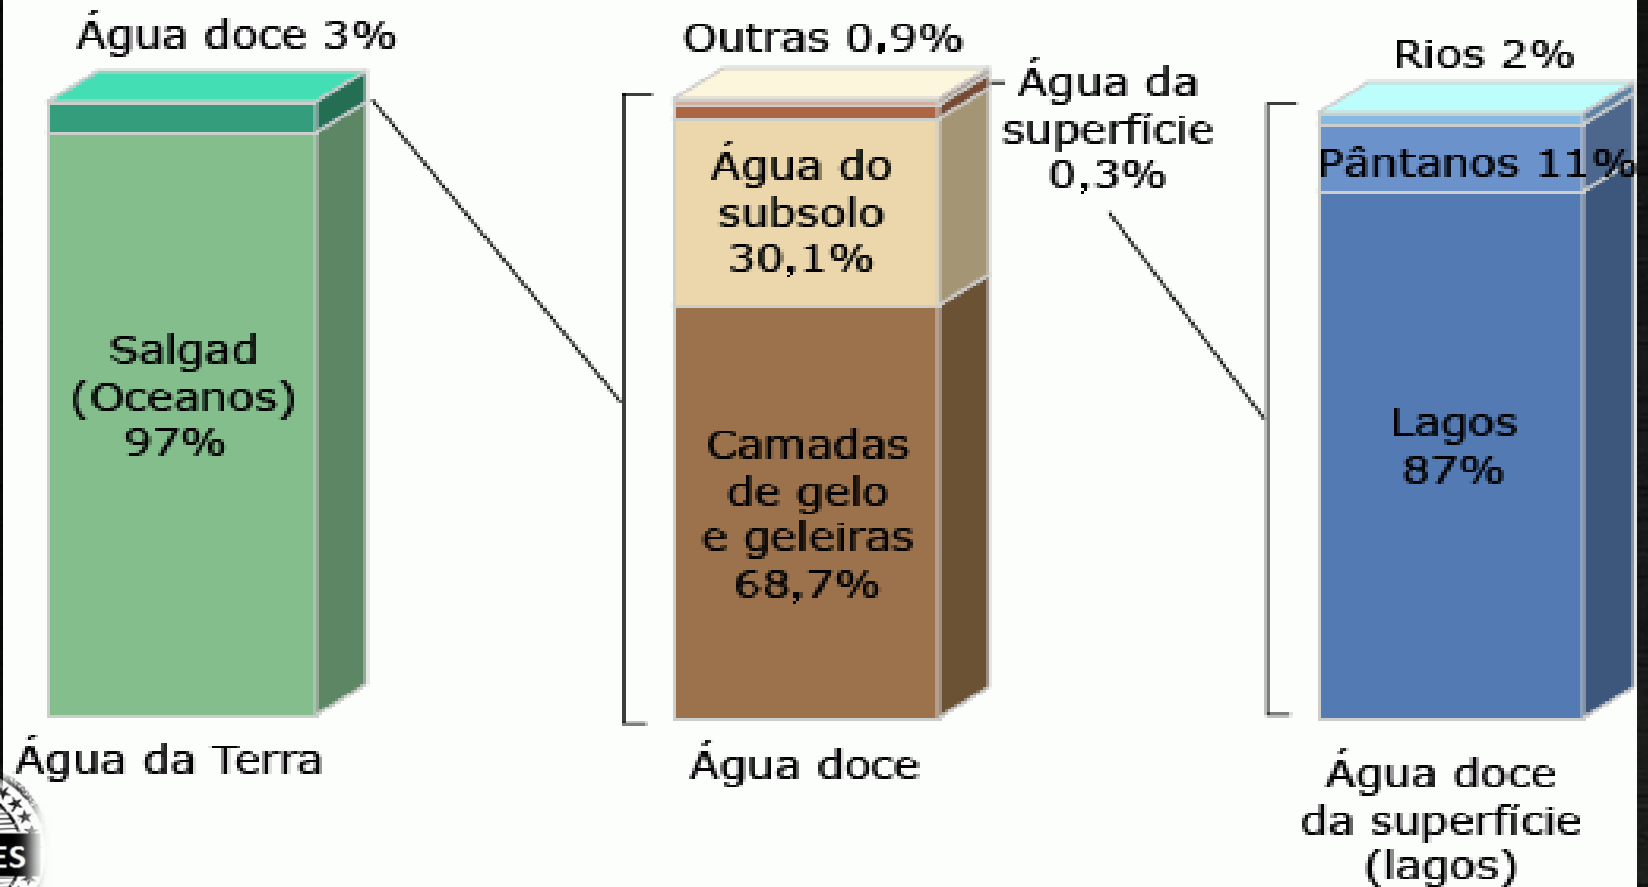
Água doce 3%

Salgad (Oceanos) 97%

Água da Terra

Outras 0,9%

Água da superfície 0,3%

Água do subsolo 30,1%

Camadas de gelo e geleiras 68,7%

Água doce

Rios 2%

Pântanos 11%

Lagos 87%

Água doce da superfície (lagos)

ES